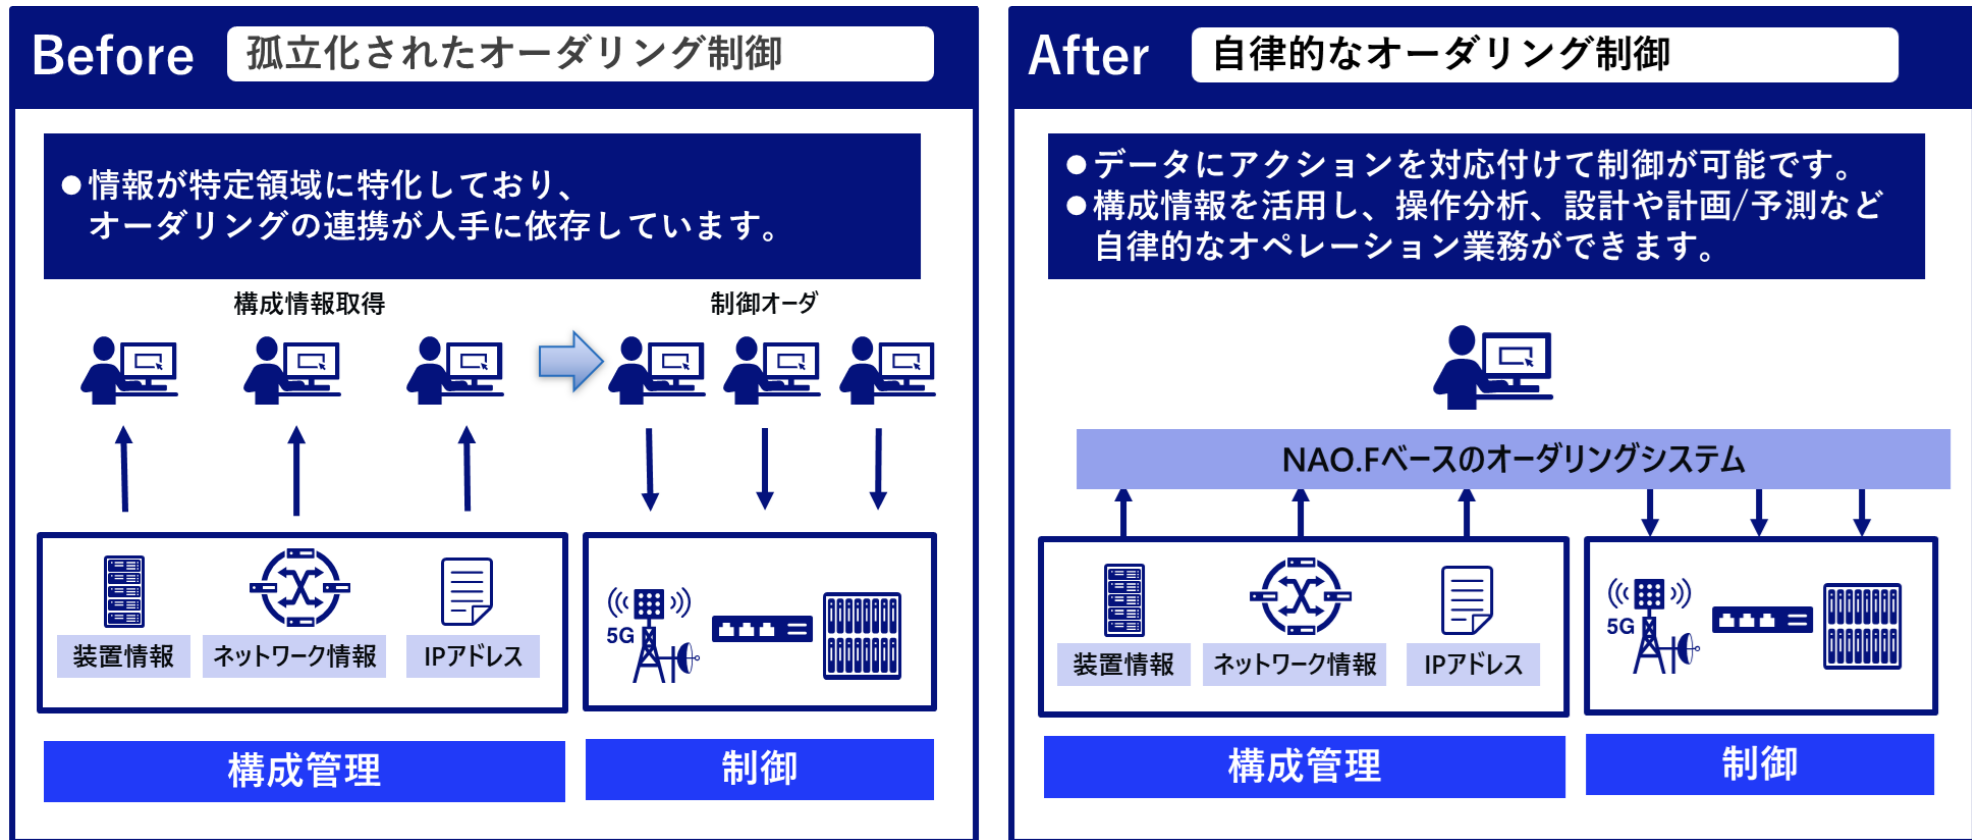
Before 孤立化されたオーダリング制御

●情報が特定領域に特化しており、オーダリングの連携が人手に依存しています。

構成情報取得

制御オーダ

装置情報 ネットワーク情報 IPアドレス

5G

構成管理

制御

After 自律的なオーダリング制御

●データにアクションを対応付けて制御が可能です。
●構成情報を活用し、操作分析、設計や計画/予測など自律的なオペレーション業務ができます。

NAO.Fベースのオーダリングシステム

装置情報 ネットワーク情報 IPアドレス

5G

構成管理

制御